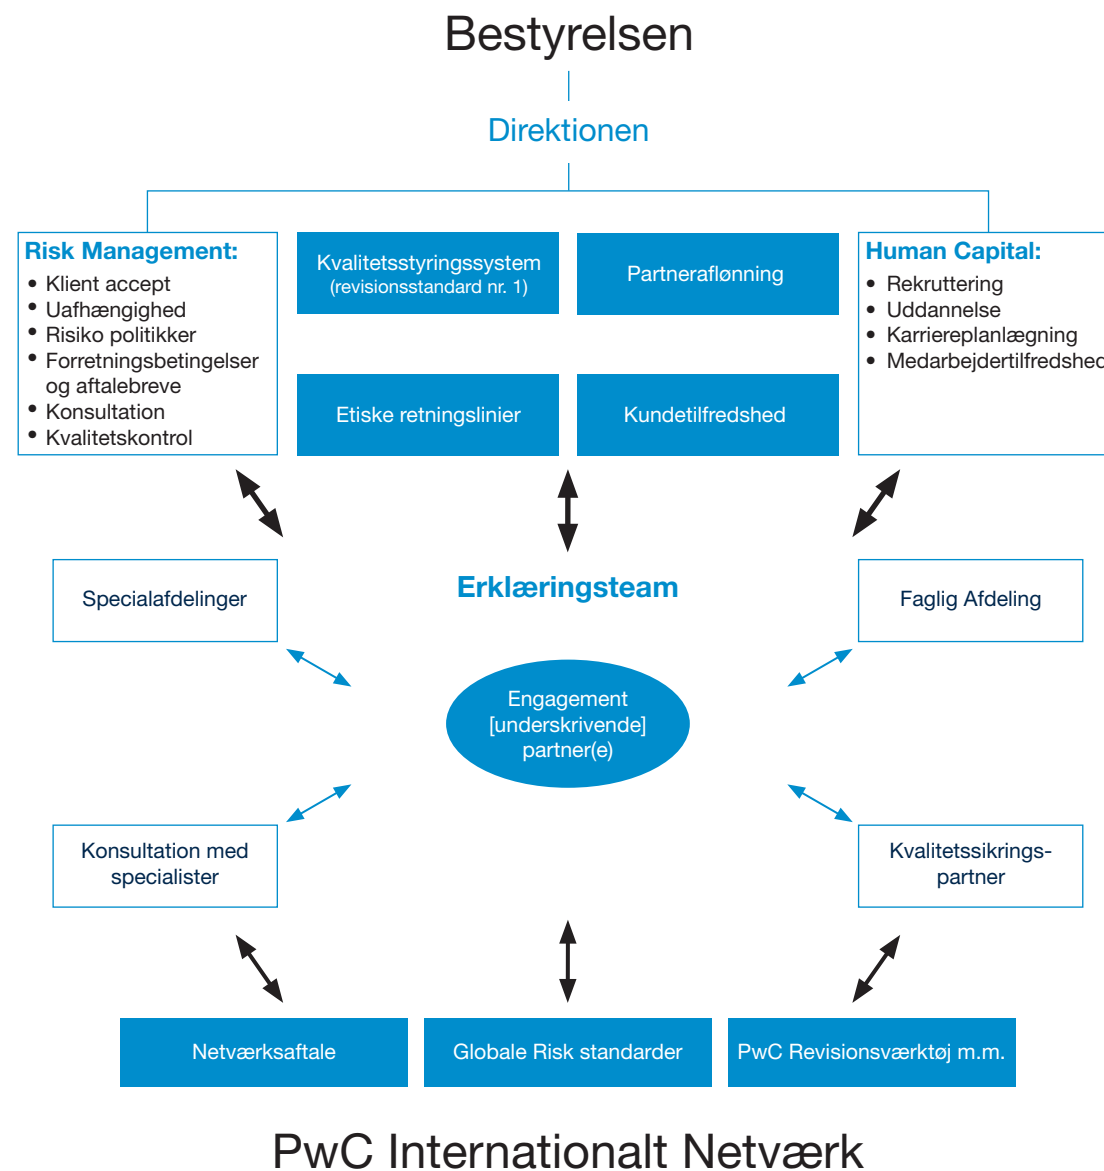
Bestyrelsen

Direktionen

Risk Management:
- Klient accept
- Uafhængighed
- Risiko politikker
- Forretningsbetingelser og aftalebreve
- Konsultation
- Kvalitetskontrol

Kvalitetsstyringssystem (revisionsstandard nr. 1)

Partneraflønning

Etiske retningslinier

Kundetilfredshed

Human Capital:
- Rekruttering
- Uddannelse
- Karriereplanlægning
- Medarbejdertilfredshed

Specialafdelinger

Erklæringsteam

Faglig Afdeling

Engagement [underskrivende] partner(e)

Konsultation med specialister

Kvalitetssikringspartner

Netværksaftale

Globale Risk standarder

PwC Revisionsværktøj m.m.

PwC Internationalt Netværk